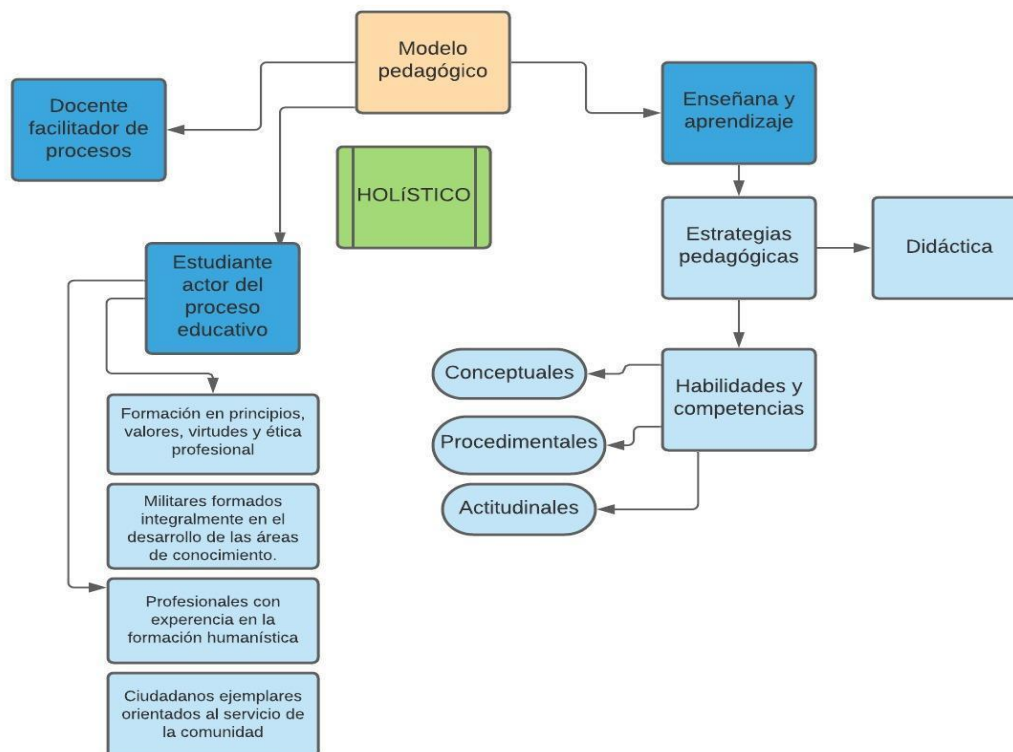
Modelo pedagógico

Docente facilitador de procesos

HOLíSTICO

Enseñana y aprendizaje

Estrategias pedagógicas

Didáctica

Estudiante actor del proceso educativo

Formación en principios, valores, virtudes y ética profesional

Militares formados integralmente en el desarrollo de las áreas de conocimiento.

Profesionales con experiencia en la formación humanística

Ciudadanos ejemplares orientados al servicio de la comunidad

Habilidades y competencias

Conceptuales

Procedimentales

Actitudinales